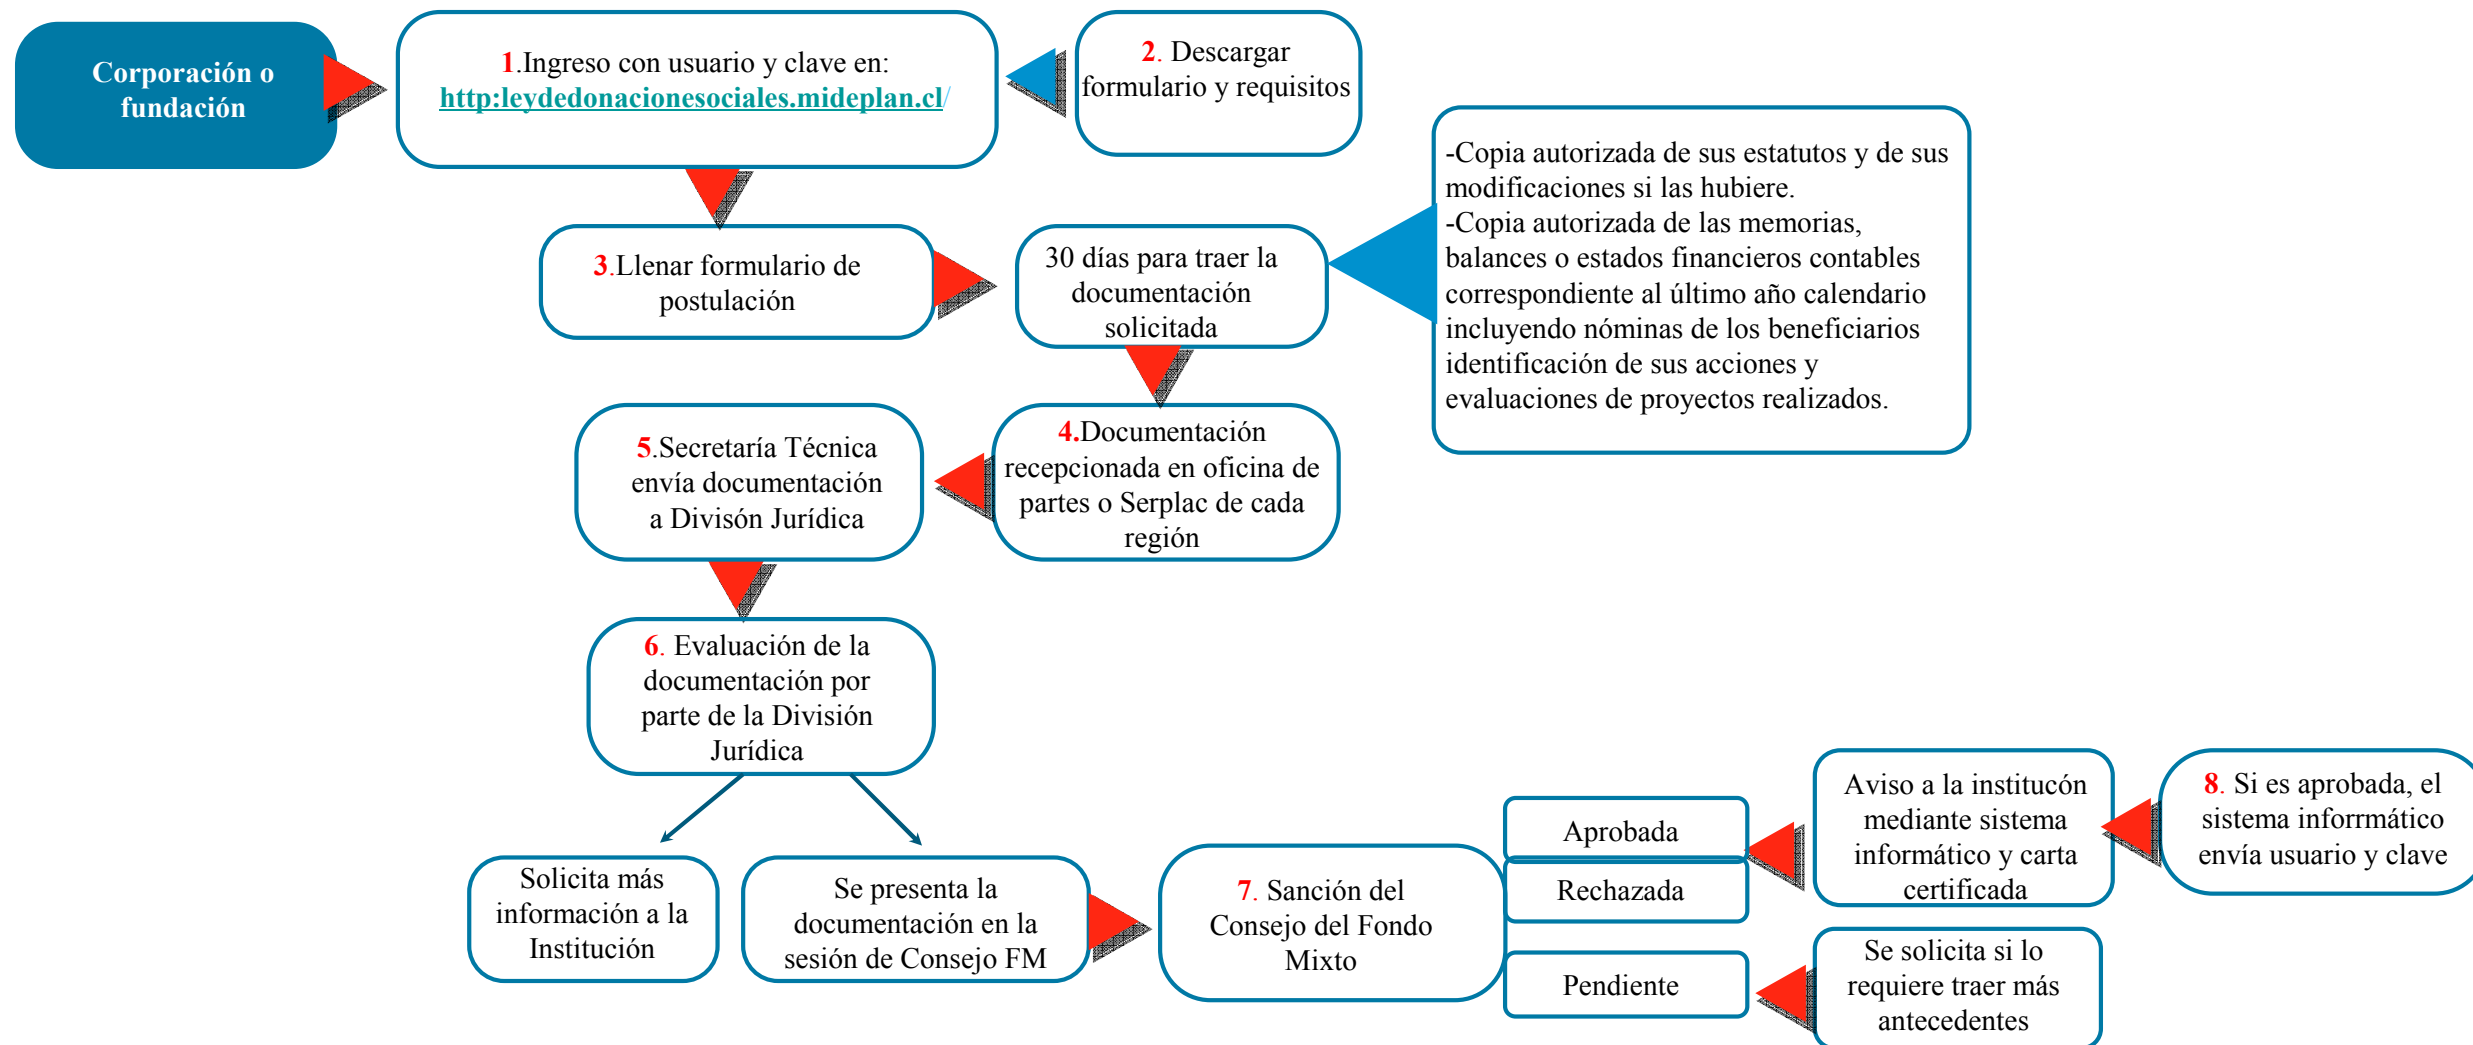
Corporación o fundación

1.Ingreso con usuario y clave en: http:leydedonacionesociales.mideplan.cl/

2. Descargar formulario y requisitos

-Copia autorizada de sus estatutos y de sus modificaciones si las hubiere.
-Copia autorizada de las memorias, balances o estados financieros contables correspondiente al último año calendario incluyendo nóminas de los beneficiarios identificación de sus acciones y evaluaciones de proyectos realizados.

3.Llenar formulario de postulación

30 días para traer la documentación solicitada

5.Secretaría Técnica envía documentación a Divisón Jurídica

4.Documentación recepcionada en oficina de partes o Serplac de cada región

6. Evaluación de la documentación por parte de la División Jurídica

Solicita más información a la Institución

Se presenta la documentación en la sesión de Consejo FM

7. Sanción del Consejo del Fondo Mixto

Aprobada

Rechazada

Pendiente

Aviso a la institucón mediante sistema informático y carta certificada

8. Si es aprobada, el sistema inforrmático envía usuario y clave

Se solicita si lo requiere traer más antecedentes